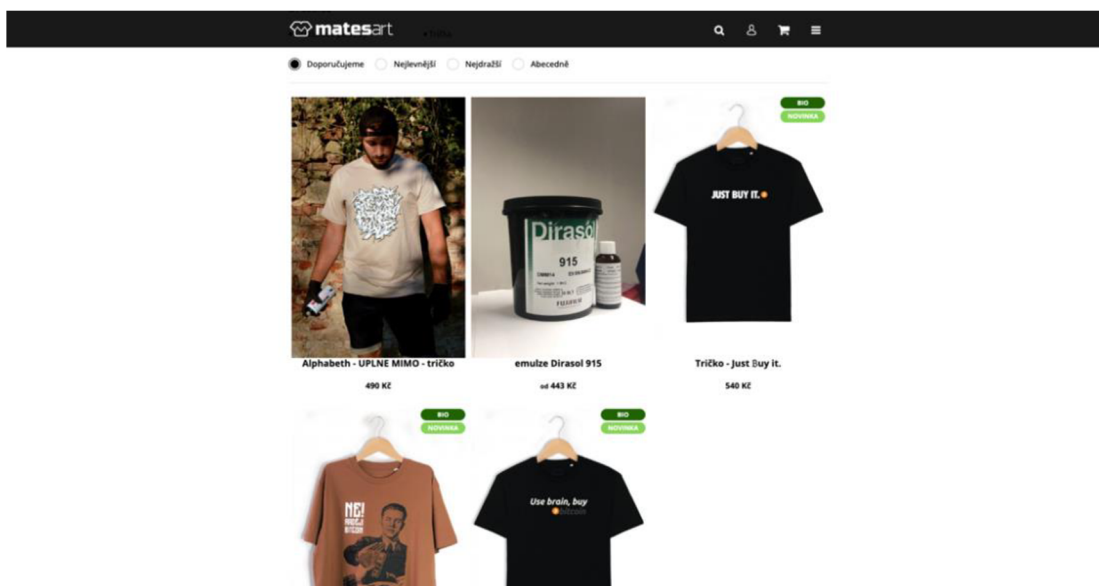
matesart

Doporučujeme Nejlevnější Nejdražší Abecedně

Dirasol
915
FUJIFILM

BIO
NOVINKA

JUST BUY IT.

Alphabeth - UPLNE MIMO - tričko
490 Kč

emulze Dirasol 915
od 443 Kč

Tričko - Just Buy it.
540 Kč

BIO
NOVINKA

NE!

BIO
NOVINKA

Use brain, buy bitcoin